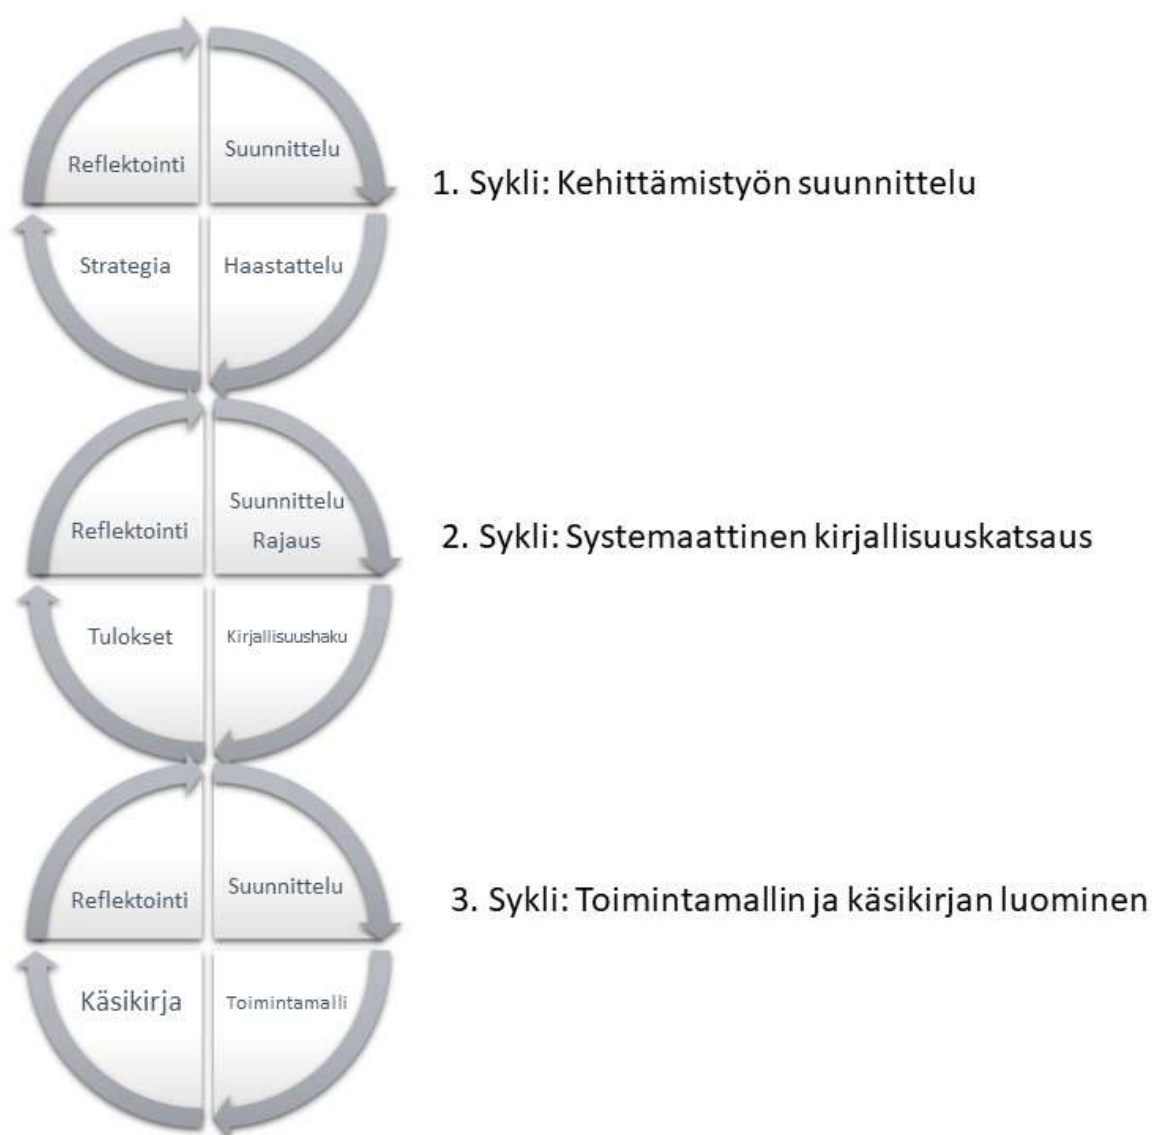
Reflektointi

Suunnittelu

1. Sykli: Kehittämistyön suunnittelu

Strategia

Haastattelu

Reflektointi

Suunnittelu
Rajaus

2. Sykli: Systemaattinen kirjallisuuskatsaus

Tulokset

Kirjallisuushaku

Reflektointi

Suunnittelu

3. Sykli: Toimintamallin ja käsikirjan luominen

Käsikirja

Toimintamalli